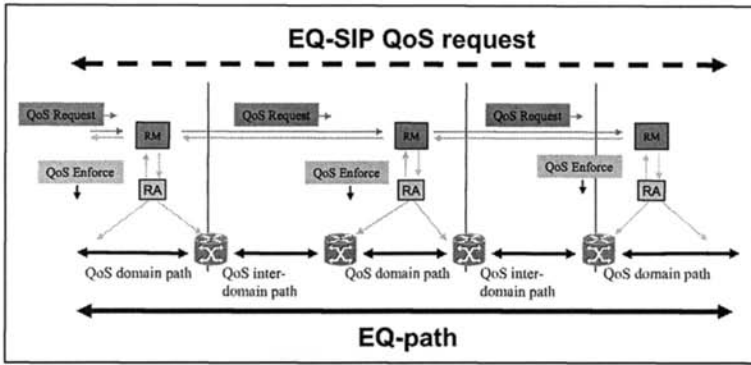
EQ-SIP QoS request

QoS Request
RM
QoS Enforce
RA

QoS Request
RM
QoS Enforce
RA

QoS Request
RM
QoS Enforce
RA

QoS domain path
QoS inter-domain path
QoS domain path
QoS inter-domain path
QoS domain path

EQ-path